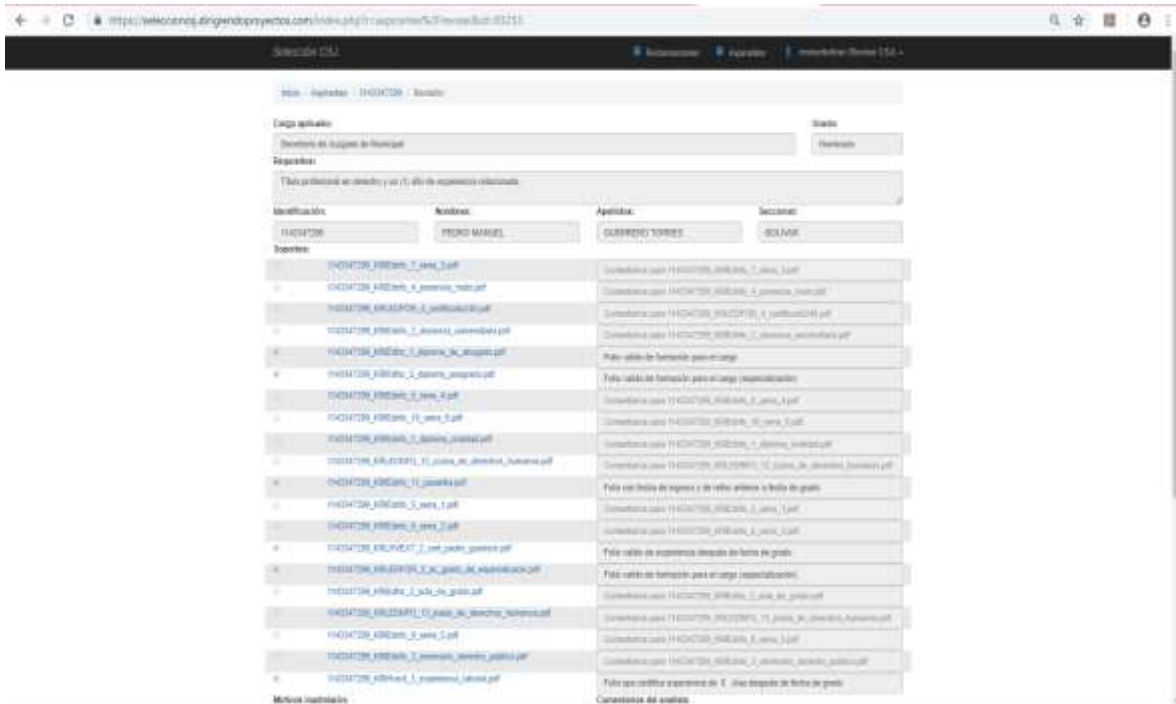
https://seleccioncsj.dirigiendoproyectos.com/index.php?r=aspirante%2Frevisar&id=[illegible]

Selección CSJ

Reclamaciones  Aspirantes  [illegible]

Inicio / Aspirantes / 1143347299 / Revisión

Cargo aspirado:
Secretario de Juzgado de Municipal

Grado:
Nominado

Requisitos:
Título profesional en derecho y un (1) año de experiencia relacionada

Identificación:
1143347299

Nombres:
PEDRO MANUEL

Apellidos:
GUERRERO TORRES

Seccional:
BOLIVAR

Soportes:

| | | |
|---|---|---|
| | 1143347299_KREEntrfs_7_sena_3.pdf | Cumbertura para 1143347299_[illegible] |
| | 1143347299_KREEntrfs_4_presencia_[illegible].pdf | Cumbertura para 1143347299_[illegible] |
| | 1143347299_KRUEXPOR_4_certificacion.pdf | Cumbertura para 1143347299_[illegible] |
| | 1143347299_KREEntrfs_2_diploma_universidad.pdf | Cumbertura para 1143347299_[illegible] |
| | 1143347299_KREEntrfs_3_diploma_de_abogado.pdf | Folio valido de formación para el cargo |
| | 1143347299_KREEntrfs_2_diploma_posgrado.pdf | Folio valido de formación para el cargo (especialización) |
| | 1143347299_KREEntrfs_3_sena_4.pdf | Cumbertura para 1143347299_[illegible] |
| | 1143347299_KREEntrfs_10_sena_5.pdf | Cumbertura para 1143347299_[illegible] |
| | 1143347299_KREEntrfs_1_diploma_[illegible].pdf | Cumbertura para 1143347299_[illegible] |
| | 1143347299_KRUEDINFO_11_curso_de_derechos_humanos.pdf | Cumbertura para 1143347299_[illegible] |
| | 1143347299_KREEntrfs_11_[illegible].pdf | Folio con fecha de ingreso y de retiro anterior a fecha de grado |
| | 1143347299_KREEntrfs_5_sena_1.pdf | Cumbertura para 1143347299_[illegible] |
| | 1143347299_KREEntrfs_6_sena_2.pdf | Cumbertura para 1143347299_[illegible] |
| | 1143347299_KRUEXPEXT_2_cert_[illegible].pdf | Folio valido de experiencia después de fecha de grado |
| | 1143347299_KRUEXFOR_3_ac_grado_de_especializacion.pdf | Folio valido de formación para el cargo (especialización) |
| | 1143347299_KREEntrfs_2_acta_de_grado.pdf | Cumbertura para 1143347299_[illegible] |
| | 1143347299_KRUEDINFO_10_curso_de_derechos_humanos.pdf | Cumbertura para 1143347299_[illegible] |
| | 1143347299_KREEntrfs_8_sena_3.pdf | Cumbertura para 1143347299_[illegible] |
| | 1143347299_KREEntrfs_3_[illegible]_derecho_publico.pdf | Cumbertura para 1143347299_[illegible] |
| | 1143347299_KREIfund_1_experiencia_laboral.pdf | Folio que certifica experiencia de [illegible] días después de fecha de grado |

Motivos inadmisión

Comentarios del analista